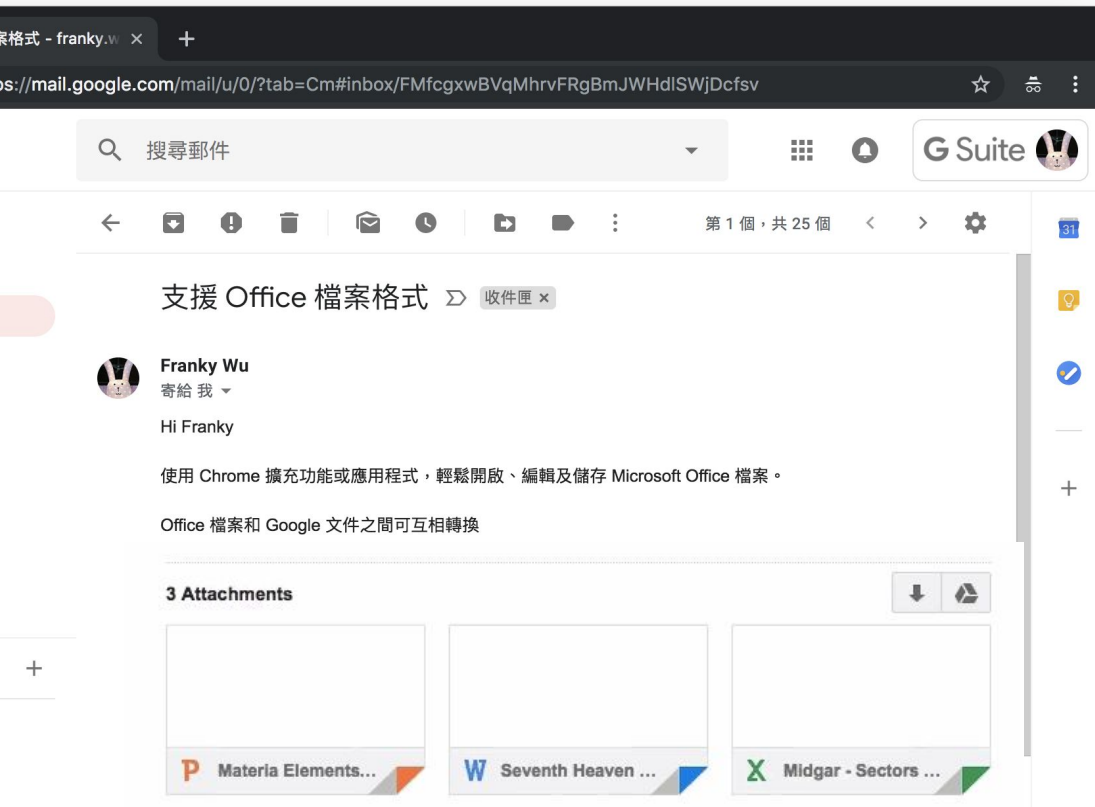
案格式 - franky.w ×

ps://mail.google.com/mail/u/0/?tab=Cm#inbox/FMfcgxwBVqMhrvFRgBmJWHdlSWjDcfsv

搜尋郵件

G Suite

第 1 個，共 25 個

31

支援 Office 檔案格式 收件匣 ×

Franky Wu
寄給 我

Hi Franky

使用 Chrome 擴充功能或應用程式，輕鬆開啟、編輯及儲存 Microsoft Office 檔案。

Office 檔案和 Google 文件之間可互相轉換

3 Attachments

P Materia Elements...

W Seventh Heaven ...

X Midgar - Sectors ...